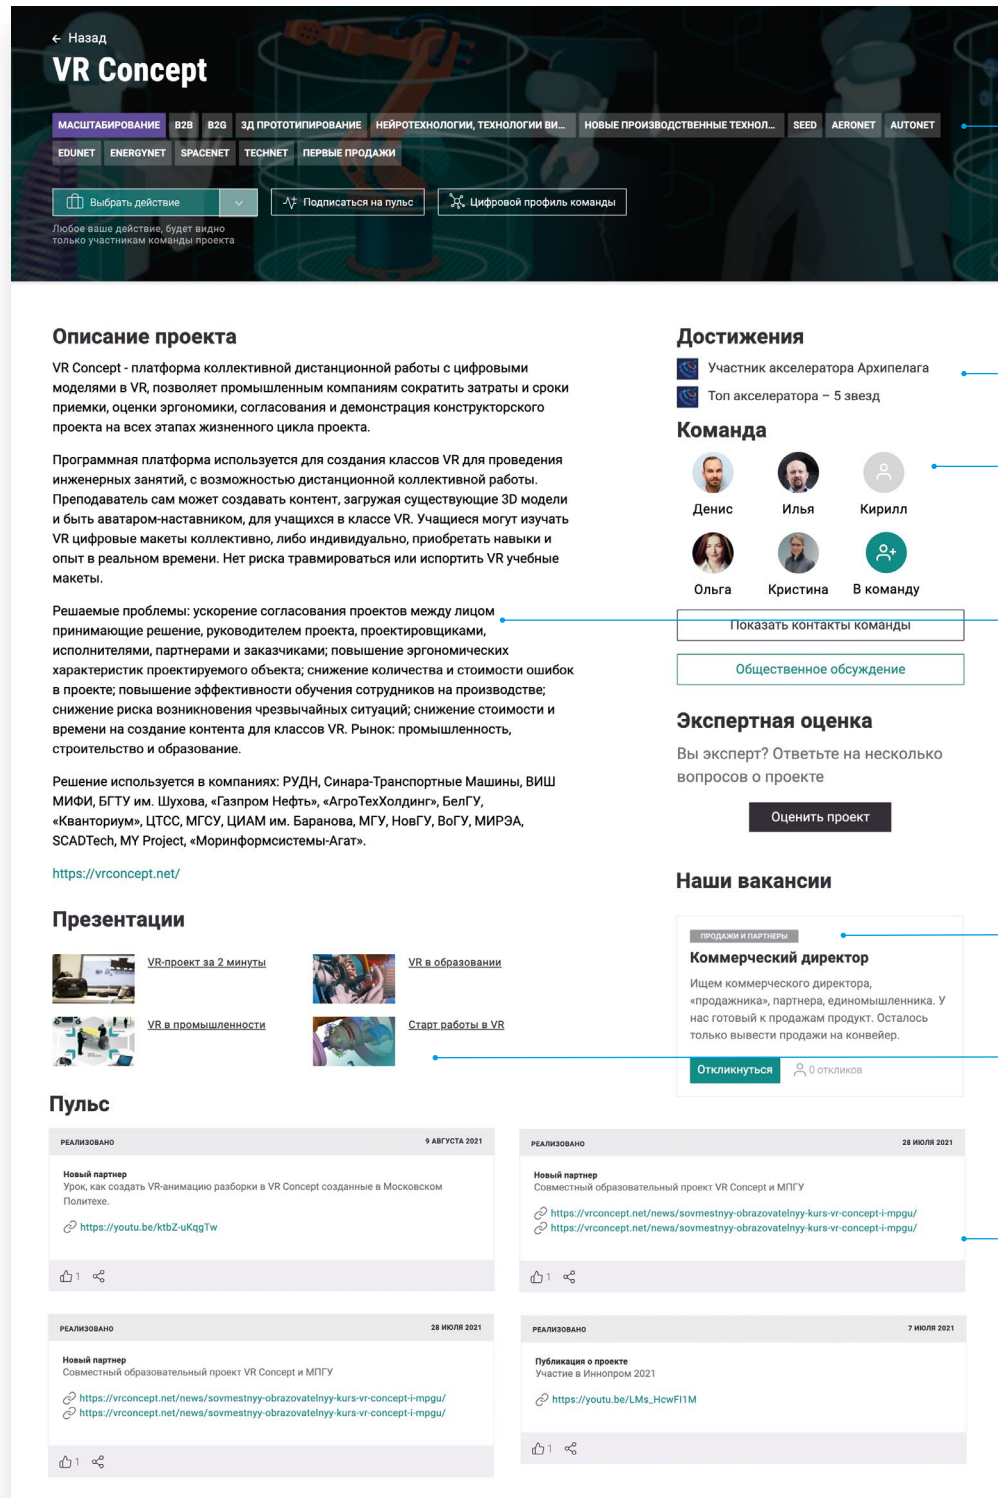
← Назад
VR Concept

МАСШТАБИРОВАНИЕ B2B B2G 3Д ПРОТОТИПИРОВАНИЕ НЕЙРОТЕХНОЛОГИИ, ТЕХНОЛОГИИ ВИ... НОВЫЕ ПРОИЗВОДСТВЕННЫЕ ТЕХНОЛ... SEED AERONET AUTONET EDUNET ENERGYNET SPACENET TECHNET ПЕРВЫЕ ПРОДАЖИ

Выбрать действие
Подписаться на пульс
Цифровой профиль команды
Любое ваше действие, будет видно только участникам команды проекта

Описание проекта

VR Concept - платформа коллективной дистанционной работы с цифровыми моделями в VR, позволяет промышленным компаниям сократить затраты и сроки приемки, оценки эргономики, согласования и демонстрация конструкторского проекта на всех этапах жизненного цикла проекта.

Программная платформа используется для создания классов VR для проведения инженерных занятий, с возможностью дистанционной коллективной работы. Преподаватель сам может создавать контент, загружая существующие 3D модели и быть аватаром-наставником, для учащихся в классе VR. Учащиеся могут изучать VR цифровые макеты коллективно, либо индивидуально, приобретать навыки и опыт в реальном времени. Нет риска травмироваться или испортить VR учебные макеты.

Решаемые проблемы: ускорение согласования проектов между лицом принимающие решение, руководителем проекта, проектировщиками, исполнителями, партнерами и заказчиками; повышение эргономических характеристик проектируемого объекта; снижение количества и стоимости ошибок в проекте; повышение эффективности обучения сотрудников на производстве; снижение риска возникновения чрезвычайных ситуаций; снижение стоимости и времени на создание контента для классов VR. Рынок: промышленность, строительство и образование.

Решение используется в компаниях: РУДН, Синара-Транспортные Машины, ВИШ МИФИ, БГТУ им. Шухова, «Газпром Нефть», «АгроТехХолдинг», БелГУ, «Кванториум», ЦТСС, МГСУ, ЦИАМ им. Баранова, МГУ, НовГУ, ВоГУ, МИРЭА, SCADTech, MY Project, «Моринформсистемы-Агат».

https://vrconcept.net/

Презентации

VR-проект за 2 минуты
VR в образовании
VR в промышленности
Старт работы в VR

Достижения
Участник акселератора Архипелага
Топ акселератора – 5 звезд

Команда
Денис Илья Кирилл
Ольга Кристина В команду

Показать контакты команды
Общественное обсуждение

Экспертная оценка
Вы эксперт? Ответьте на несколько вопросов о проекте
Оценить проект

Наши вакансии
ПРОДАЖИ И ПАРТНЕРЫ
Коммерческий директор
Ищем коммерческого директора, «продажника», партнера, единомышленника. У нас готовый к продажам продукт. Осталось только вывести продажи на конвейер.
Откликнуться 0 откликов

Пульс

РЕАЛИЗОВАНО 9 АВГУСТА 2021
Новый партнер
Урок, как создать VR-анимацию разборки в VR Concept созданные в Московском Политехе.
https://youtu.be/ktbZ-uKqgTw
1

РЕАЛИЗОВАНО 28 ИЮЛЯ 2021
Новый партнер
Совместный образовательный проект VR Concept и МПГУ
https://vrconcept.net/news/sovmestnyy-obrazovatelnyy-kurs-vr-concept-i-mpgu/
https://vrconcept.net/news/sovmestnyy-obrazovatelnyy-kurs-vr-concept-i-mpgu/
1

РЕАЛИЗОВАНО 28 ИЮЛЯ 2021
Новый партнер
Совместный образовательный проект VR Concept и МПГУ
https://vrconcept.net/news/sovmestnyy-obrazovatelnyy-kurs-vr-concept-i-mpgu/
https://vrconcept.net/news/sovmestnyy-obrazovatelnyy-kurs-vr-concept-i-mpgu/
1

РЕАЛИЗОВАНО 7 ИЮЛЯ 2021
Публикация о проекте
Участие в Иннопром 2021
https://youtu.be/LMs_HcwFI1M
1